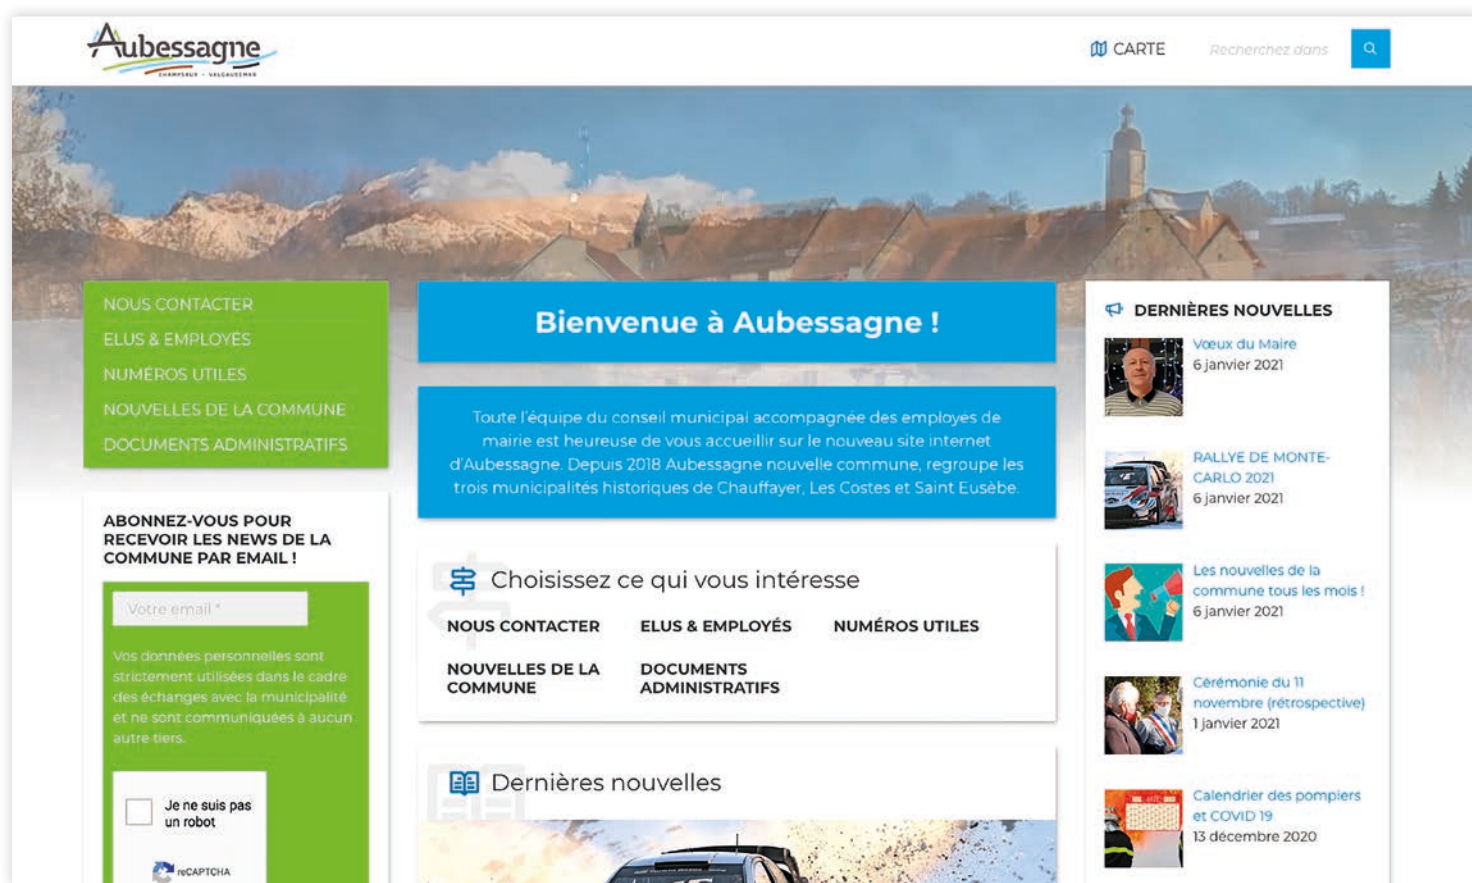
Aubessagne
CHAMPSAUR · VALGAUDEMAR

CARTE

Recherchez dans

NOUS CONTACTER
ELUS & EMPLOYES
NUMÉROS UTILES
NOUVELLES DE LA COMMUNE
DOCUMENTS ADMINISTRATIFS

ABONNEZ-VOUS POUR RECEVOIR LES NEWS DE LA COMMUNE PAR EMAIL !

Votre email *

Vos données personnelles sont strictement utilisées dans le cadre des échanges avec la municipalité et ne sont communiquées à aucun autre tiers.

Je ne suis pas un robot

reCAPTCHA

Bienvenue à Aubessagne !

Toute l'équipe du conseil municipal accompagnée des employés de mairie est heureuse de vous accueillir sur le nouveau site internet d'Aubessagne. Depuis 2018 Aubessagne nouvelle commune, regroupe les trois municipalités historiques de Chauffayer, Les Costes et Saint Eusèbe.

Choisissez ce qui vous intéresse

NOUS CONTACTER
ELUS & EMPLOYÉS
NUMÉROS UTILES
NOUVELLES DE LA COMMUNE
DOCUMENTS ADMINISTRATIFS

Dernières nouvelles

DERNIÈRES NOUVELLES

Vœux du Maire
6 janvier 2021

RALLYE DE MONTE-CARLO 2021
6 janvier 2021

Les nouvelles de la commune tous les mois !
6 janvier 2021

Cérémonie du 11 novembre (rétrospective)
1 janvier 2021

Calendrier des pompiers et COVID 19
13 décembre 2020